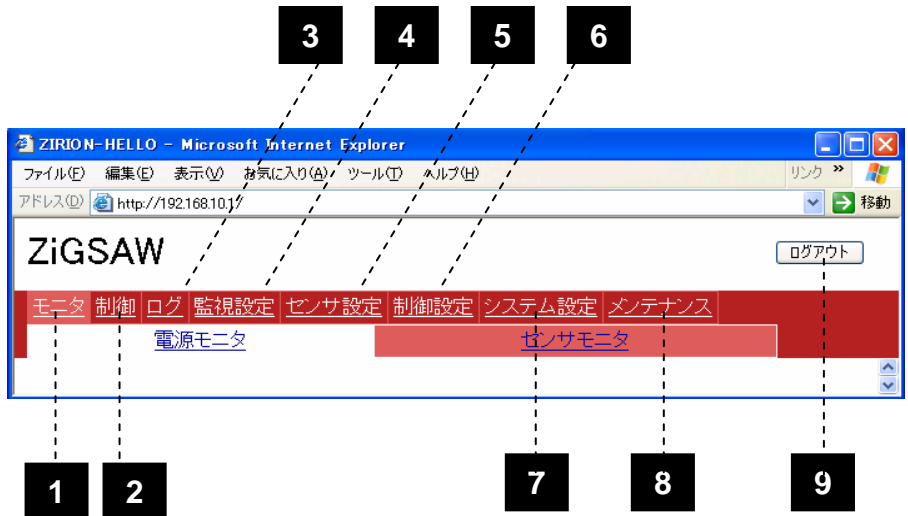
3 4 5 6

ZIRION-HELLO - Microsoft Internet Explorer

ファイル(F) 編集(E) 表示(V) お気に入り(A) ツール(T) ヘルプ(H) リンク »

アドレス(D) http://192.168.10.1/ 移動

ZiGSAW

ログアウト

モニタ 制御 ログ 監視設定 センサ設定 制御設定 システム設定 メンテナンス

電源モニタ センサモニタ

1 2 7 8 9